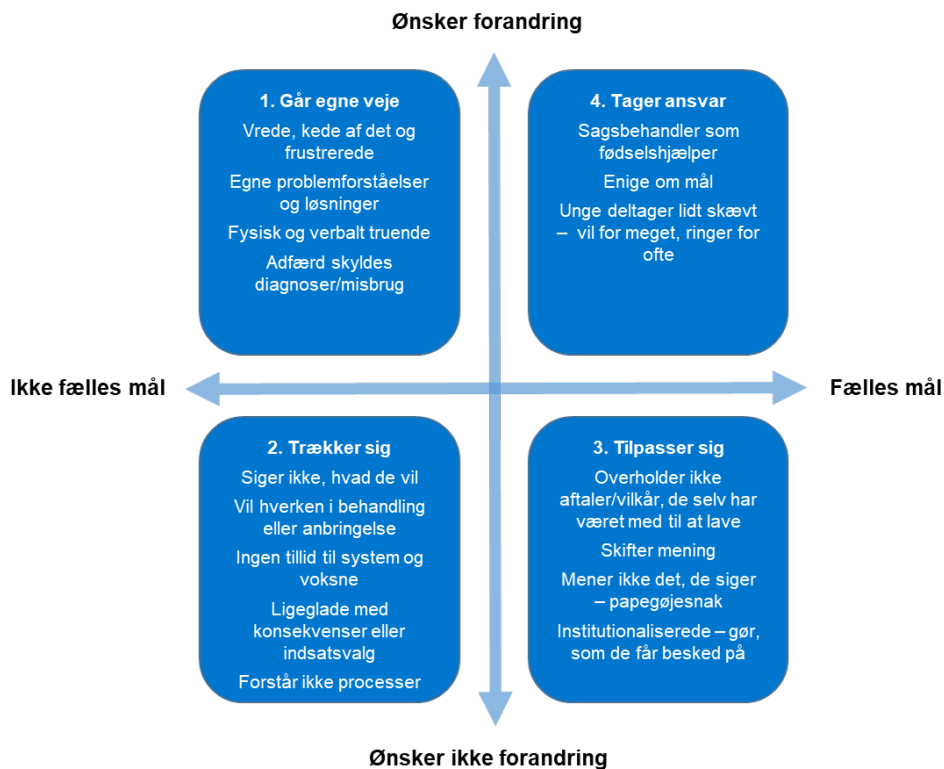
Ønsker forandring

1. Går egne veje

Vrede, kede af det og frustrerede

Egne problemforståelser og løsninger

Fysisk og verbalt truende

Adfærd skyldes diagnoser/misbrug

4. Tager ansvar

Sagsbehandler som fødselshjælper

Enige om mål

Unge deltager lidt skævt – vil for meget, ringer for ofte

Ikke fælles mål

Fælles mål

2. Trækker sig

Siger ikke, hvad de vil

Vil hverken i behandling eller anbringelse

Ingen tillid til system og voksne

Ligeglade med konsekvenser eller indsatsvalg

Forstår ikke processer

3. Tilpasser sig

Overholder ikke aftaler/vilkår, de selv har været med til at lave

Skifter mening

Mener ikke det, de siger – papegøjesnak

Institutionaliserede – gør, som de får besked på

Ønsker ikke forandring